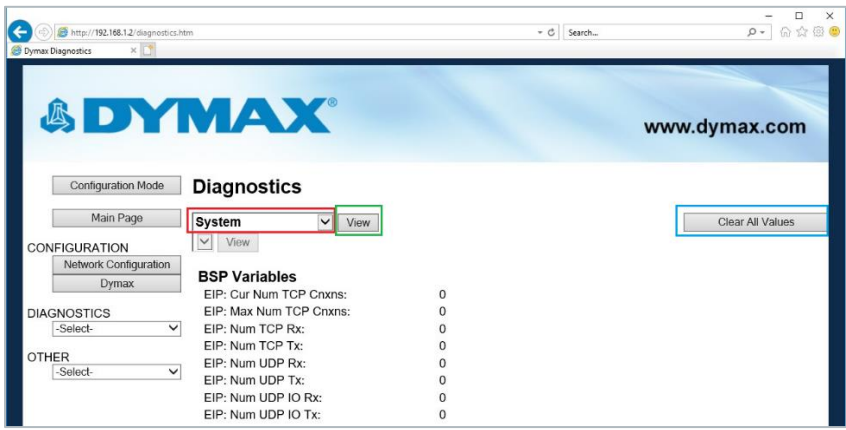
http://192.168.1.2/diagnostics.htm

Search...

Dymax Diagnostics

DYMAX®

www.dymax.com

Configuration Mode

Diagnostics

Main Page

System

View

Clear All Values

View

CONFIGURATION

Network Configuration

Dymax

DIAGNOSTICS

-Select-

OTHER

-Select-

BSP Variables

| | |
|---|---|
| EIP: Cur Num TCP Cnxns: | 0 |
| EIP: Max Num TCP Cnxns: | 0 |
| EIP: Num TCP Rx: | 0 |
| EIP: Num TCP Tx: | 0 |
| EIP: Num UDP Rx: | 0 |
| EIP: Num UDP Tx: | 0 |
| EIP: Num UDP IO Rx: | 0 |
| EIP: Num UDP IO Tx: | 0 |